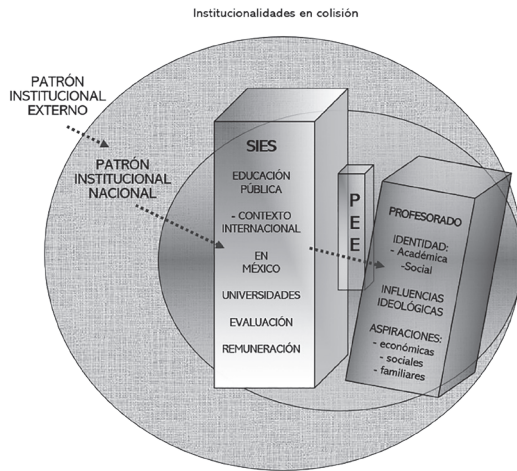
Institucionalidades en colisión

PATRÓN INSTITUCIONAL EXTERNO

PATRÓN INSTITUCIONAL NACIONAL

SIES

EDUCACIÓN PÚBLICA

- CONTEXTO INTERNACIONAL

EN MÉXICO

UNIVERSIDADES

EVALUACIÓN

REMUNERACIÓN

PEE

PROFESORADO

IDENTIDAD:
- Académica
-Social

INFLUENCIAS IDEOLÓGICAS

ASPIRACIONES:
- económicas
- sociales
- familiares